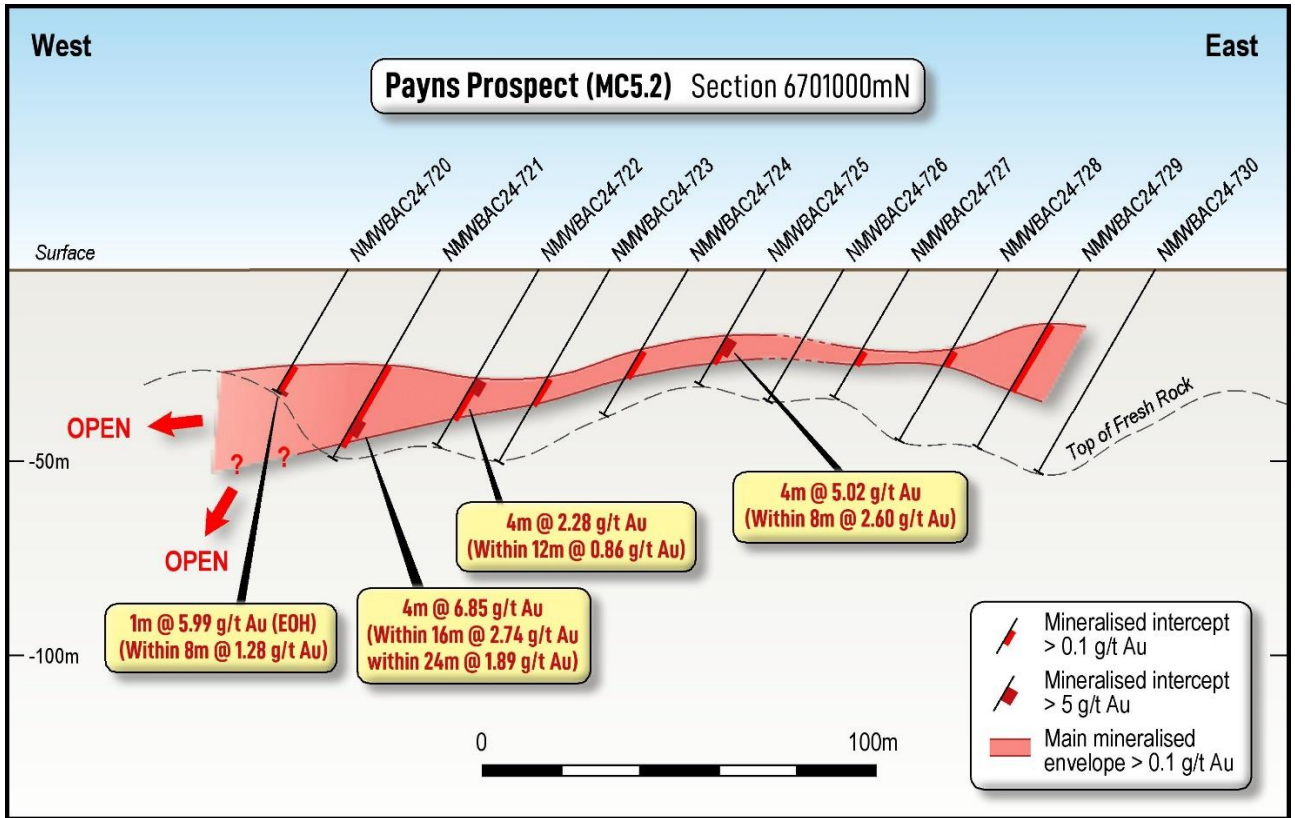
West

East

Payns Prospect (MC5.2) Section 6701000mN

NMWBAC24-720
NMWBAC24-721
NMWBAC24-722
NMWBAC24-723
NMWBAC24-724
NMWBAC24-725
NMWBAC24-726
NMWBAC24-727
NMWBAC24-728
NMWBAC24-729
NMWBAC24-730

Surface

OPEN

?

?

OPEN

-50m

-100m

Top of Fresh Rock

4m @ 5.02 g/t Au
(Within 8m @ 2.60 g/t Au)

4m @ 2.28 g/t Au
(Within 12m @ 0.86 g/t Au)

4m @ 6.85 g/t Au
(Within 16m @ 2.74 g/t Au
within 24m @ 1.89 g/t Au)

1m @ 5.99 g/t Au (EOH)
(Within 8m @ 1.28 g/t Au)

0

100m

Mineralised intercept
> 0.1 g/t Au

Mineralised intercept
> 5 g/t Au

Main mineralised
envelope > 0.1 g/t Au